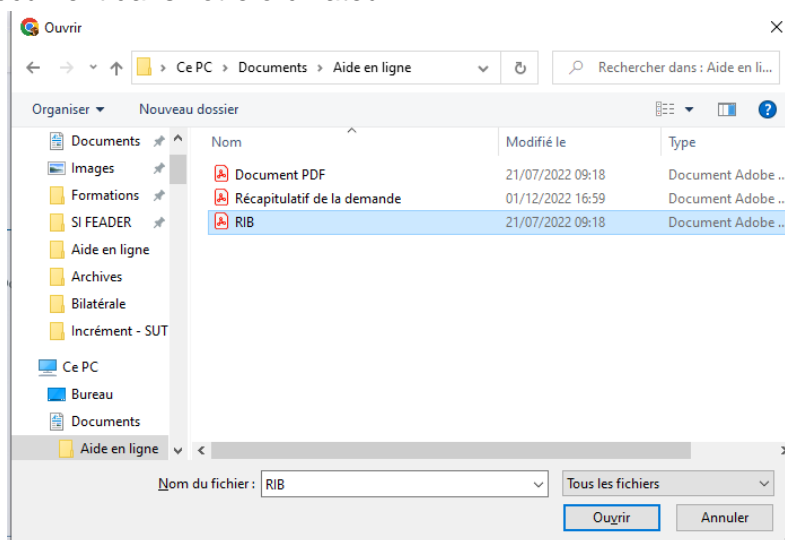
Ouvrir

Ce PC > Documents > Aide en ligne

Rechercher dans : Aide en li...

Organiser ▾ Nouveau dossier

Documents
Images
Formations
SI FEADER
Aide en ligne
Archives
Bilatérale
Incrément - SUT
Ce PC
Bureau
Documents
Aide en ligne

| Nom | Modifié le | Type |
|---|---|---|
| Document PDF | 21/07/2022 09:18 | Document Adobe ... |
| Récapitulatif de la demande | 01/12/2022 16:59 | Document Adobe ... |
| RIB | 21/07/2022 09:18 | Document Adobe ... |

Nom du fichier : RIB

Tous les fichiers

Ouvrir Annuler